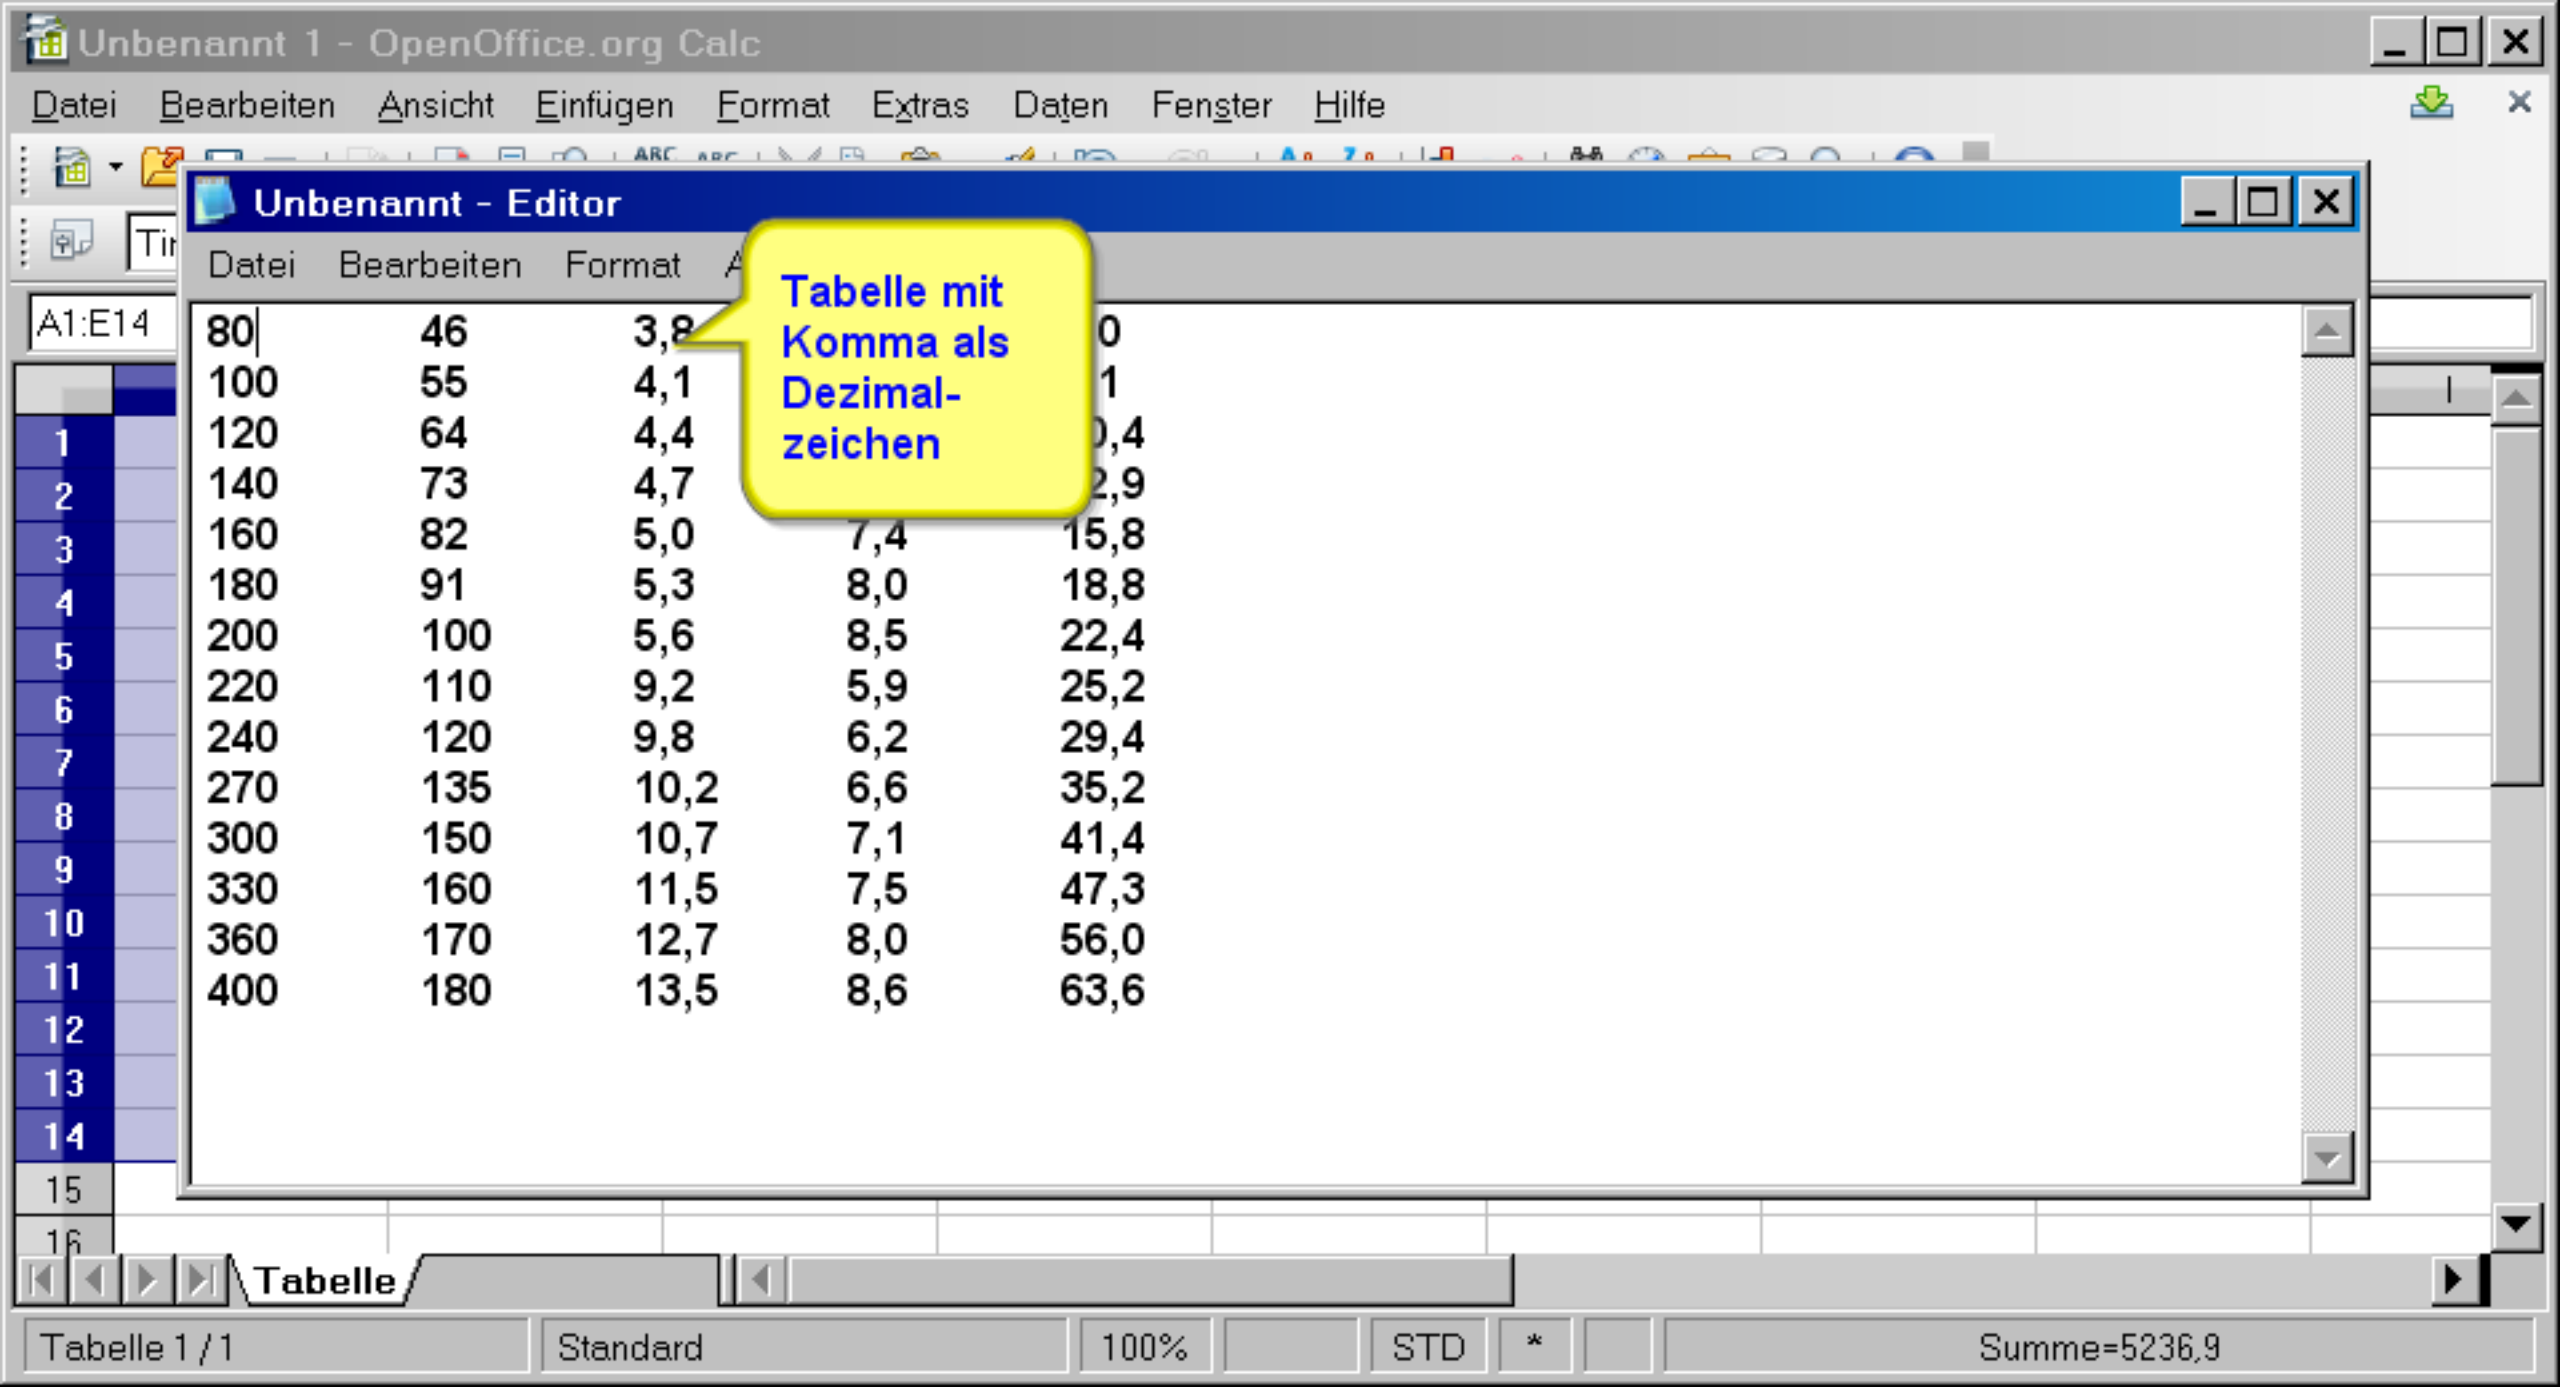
Unbenannt 1 - OpenOffice.org Calc

Datei Bearbeiten Ansicht Einfügen Format Extras Daten Fenster Hilfe

A1:E14

Unbenannt - Editor

Datei Bearbeiten Format A

Tabelle mit Komma als Dezimalzeichen

| 80 | 46 | 3,8 | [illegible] | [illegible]0 |
|---|---|---|---|---|
| 100 | 55 | 4,1 | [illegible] | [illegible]1 |
| 120 | 64 | 4,4 | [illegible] | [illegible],4 |
| 140 | 73 | 4,7 | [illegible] | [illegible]2,9 |
| 160 | 82 | 5,0 | 7,4 | 15,8 |
| 180 | 91 | 5,3 | 8,0 | 18,8 |
| 200 | 100 | 5,6 | 8,5 | 22,4 |
| 220 | 110 | 9,2 | 5,9 | 25,2 |
| 240 | 120 | 9,8 | 6,2 | 29,4 |
| 270 | 135 | 10,2 | 6,6 | 35,2 |
| 300 | 150 | 10,7 | 7,1 | 41,4 |
| 330 | 160 | 11,5 | 7,5 | 47,3 |
| 360 | 170 | 12,7 | 8,0 | 56,0 |
| 400 | 180 | 13,5 | 8,6 | 63,6 |

1 2 3 4 5 6 7 8 9 10 11 12 13 14 15 16

Tabelle

Tabelle 1 / 1 Standard 100% STD * Summe=5236,9